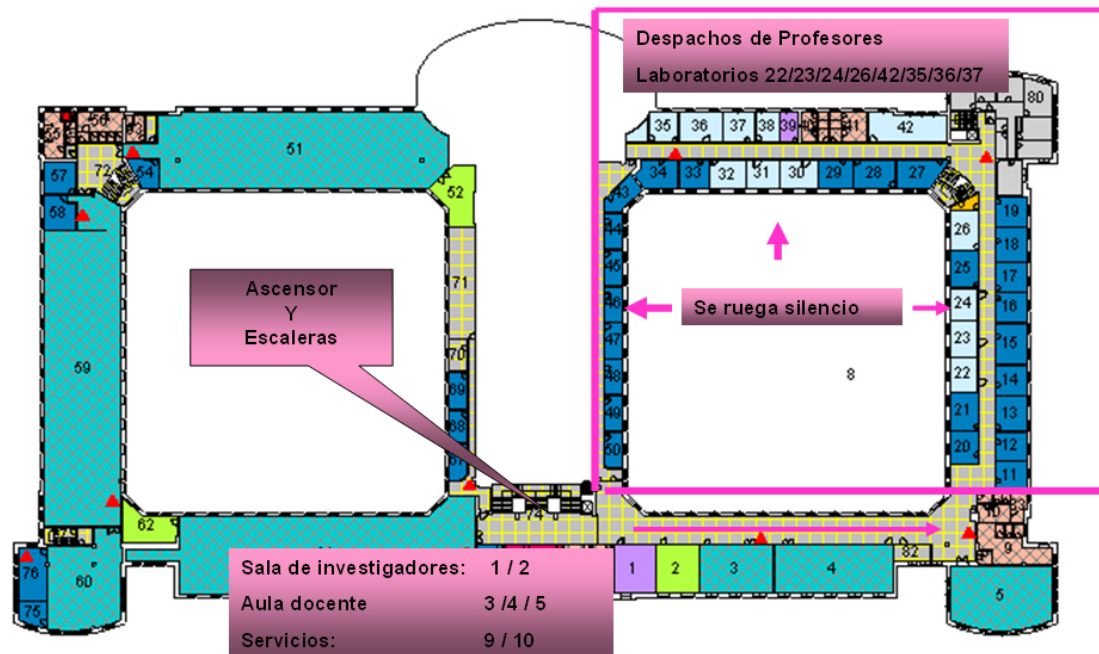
Despachos de Profesores

Laboratorios 22/23/24/26/42/35/36/37

56
55
51
57
72
54
52
58
71
70
69
68
59
62
76
60
75
73
74

Ascensor
Y
Escaleras

35
36
37
38
39
40
41
42
80
34
33
32
31
30
29
28
27
43
44
45
46
47
48
49
50
26
25
24
23
22
21
20
19
18
17
16
15
14
13
12
11
8
10
9
82
1
2
3
4
5

Se ruega silencio

Sala de investigadores: 1 / 2

Aula docente 3 /4 / 5

Servicios: 9 / 10